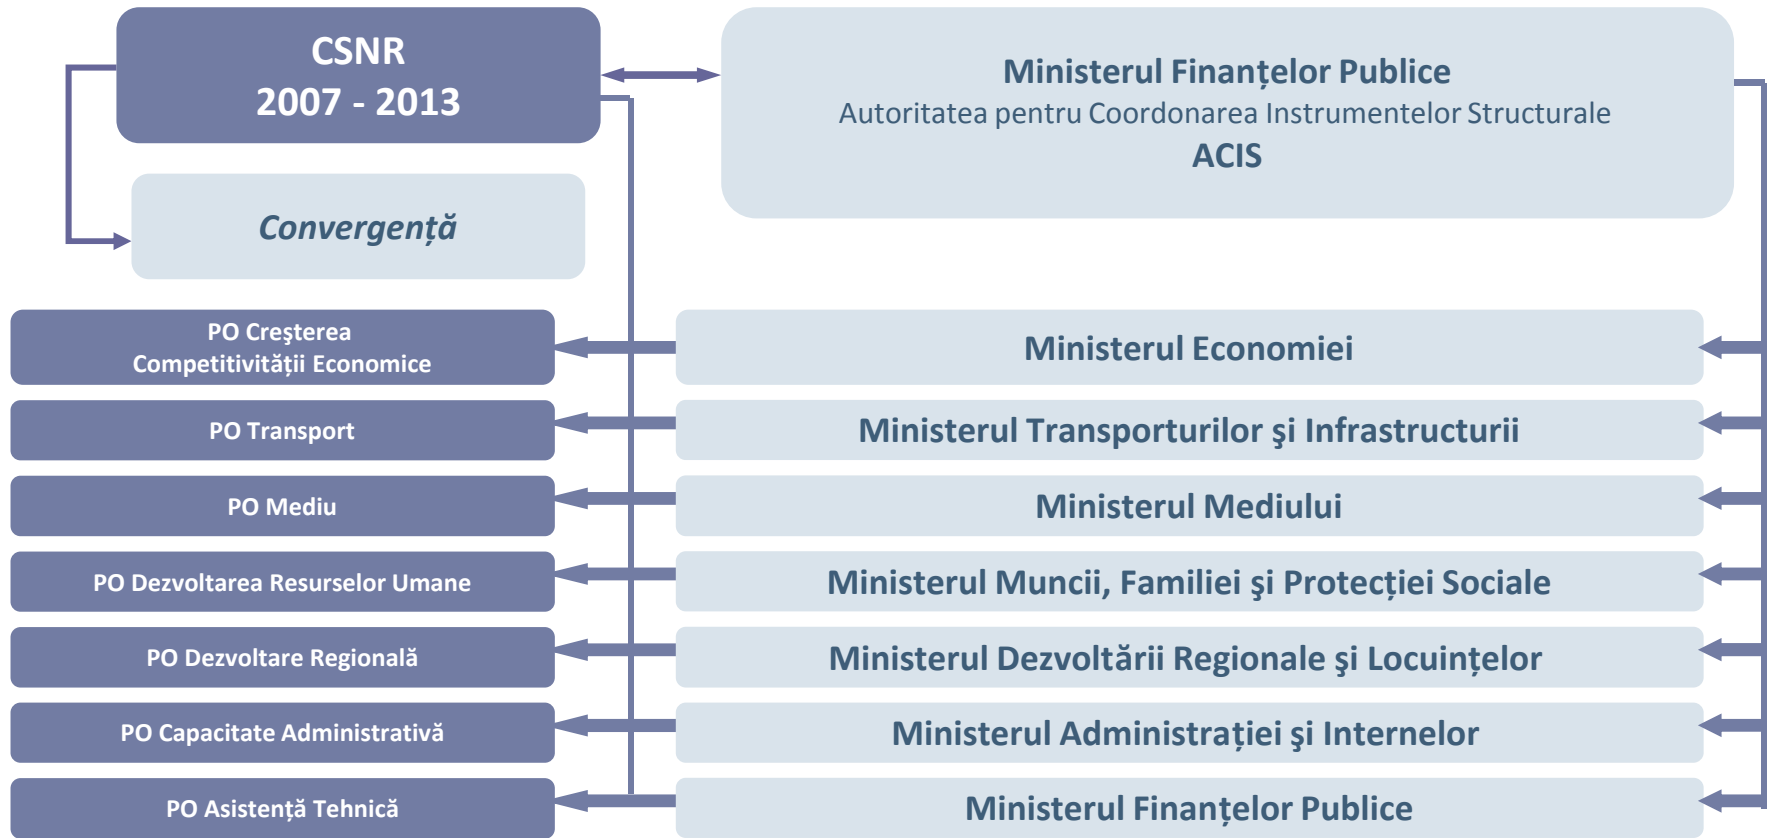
CSNR
2007 - 2013

Ministerul Finanțelor Publice
Autoritatea pentru Coordonarea Instrumentelor Structurale
ACIS

Convergență

PO Creşterea Competitivității Economice

Ministerul Economiei

PO Transport

Ministerul Transporturilor şi Infrastructurii

PO Mediu

Ministerul Mediului

PO Dezvoltarea Resurselor Umane

Ministerul Muncii, Familiei şi Protecției Sociale

PO Dezvoltare Regională

Ministerul Dezvoltării Regionale şi Locuințelor

PO Capacitate Administrativă

Ministerul Administrației şi Internelor

PO Asistență Tehnică

Ministerul Finanțelor Publice